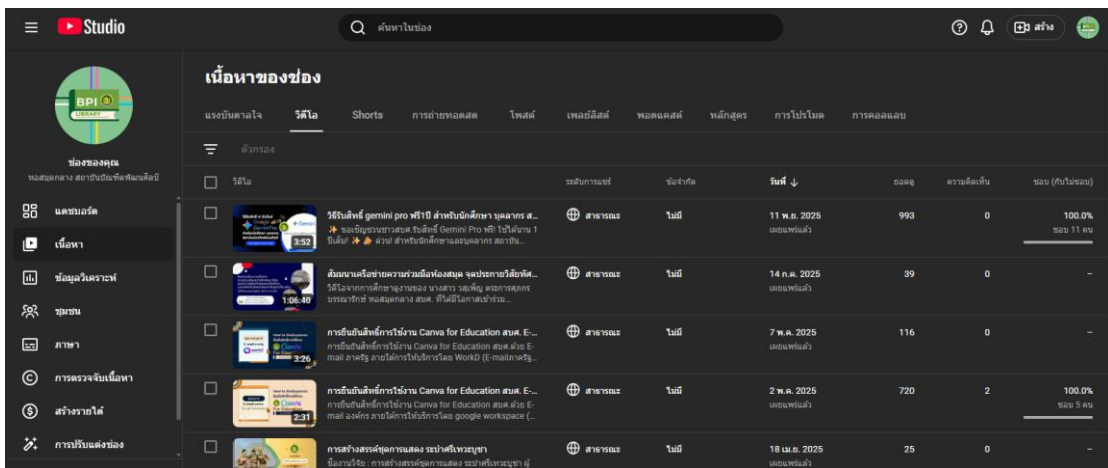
Studio

ค้นหาในช่อง

สร้าง

BPI LIBRARY

ช่องของคุณ
หอสมุดกลาง สถาบันบัณฑิตพัฒนศิลป์

แดชบอร์ด
เนื้อหา
ข้อมูลวิเคราะห์
ชุมชน
ภาษา
การตรวจจับเนื้อหา
สร้างรายได้
การปรับแต่งช่อง

เนื้อหาของช่อง

แรงบันดาลใจ | วิดีโอ | Shorts | การถ่ายทอดสด | โพสต์ | เพลย์ลิสต์ | พอดแคสต์ | หลักสูตร | การโปรโมต | การคอลแลบ

ตัวกรอง

| วิดีโอ | ระดับการแชร์ | ข้อจำกัด | วันที่ ↓ | ยอดดู | ความคิดเห็น | ชอบ (กับไม่ชอบ) |
|---|---|---|---|---|---|---|
| 3:52 วิธีรับสิทธิ์ gemini pro ฟรี1ปี สำหรับนักศึกษา บุคลากร ส... ✨ ขอเชิญชวนชาวสบศ.รับสิทธิ์ Gemini Pro ฟรี! ใช้ได้นาน 1 ปีเต็ม! ✨ 🎉 ด่วน! สำหรับนักศึกษาและบุคลากร สถาบัน... | สาธารณะ | ไม่มี | 11 พ.ย. 2025 เผยแพร่แล้ว | 993 | 0 | 100.0% ชอบ 11 คน |
| 1:06:40 สัมมนาเครือข่ายความร่วมมือห้องสมุด จุดประกายวิสัยทัศ... วิดีโอจากการศึกษาดูงานของ นางสาว วสุเพ็ญ ตระการสุกร บรรณารักษ์ หอสมุดกลาง สบศ. ที่ได้มีโอกาสเข้าร่วม... | สาธารณะ | ไม่มี | 14 ก.ค. 2025 เผยแพร่แล้ว | 39 | 0 | – |
| 3:26 การยืนยันสิทธิ์การใช้งาน Canva for Education สบศ. E-... การยืนยันสิทธิ์การใช้งาน Canva for Education สบศ.ด้วย E-mail ภาครัฐ ภายใต้การให้บริการโดย WorkD (E-mailภาครัฐ... | สาธารณะ | ไม่มี | 7 พ.ค. 2025 เผยแพร่แล้ว | 116 | 0 | – |
| 2:31 การยืนยันสิทธิ์การใช้งาน Canva for Education สบศ. E-... การยืนยันสิทธิ์การใช้งาน Canva for Education สบศ.ด้วย E-mail องค์กร ภายใต้การให้บริการโดย google workspace (... | สาธารณะ | ไม่มี | 2 พ.ค. 2025 เผยแพร่แล้ว | 720 | 2 | 100.0% ชอบ 5 คน |
| การสร้างสรรค์ชุดการแสดง ระบำศรีเทวะบูชา ชื่องานวิจัย : การสร้างสรรค์ชุดการแสดง ระบำศรีเทวะบูชา ผู้ | สาธารณะ | ไม่มี | 18 เม.ย. 2025 เผยแพร่แล้ว | 25 | 0 | – |